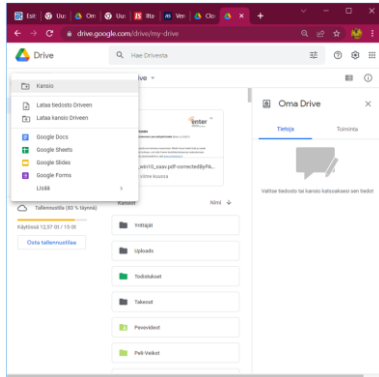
Esit | Uu | Om | Uu | Ilta | Ver | Clo

drive.google.com/drive/my-drive

Drive

Hae Drivesta

Kansio

Lataa tiedosto Driveen

Lataa kansio Driveen

Google Docs

Google Sheets

Google Slides

Google Forms

Lisää

Tallennustila (80 % täynnä)

Käytössä 12,07 Gt / 15 Gt

Osta tallennustilaa

inter

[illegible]_pdf-correctedByPil...

Kansiot

Nimi

Yrittäjät

Uploads

Todistukset

Takavat

Peevekket

Peli-Veikot

Oma Drive

Tietoja

Toiminta

Valitse tiedosto tai kansio katsoaksesi sen tiedot